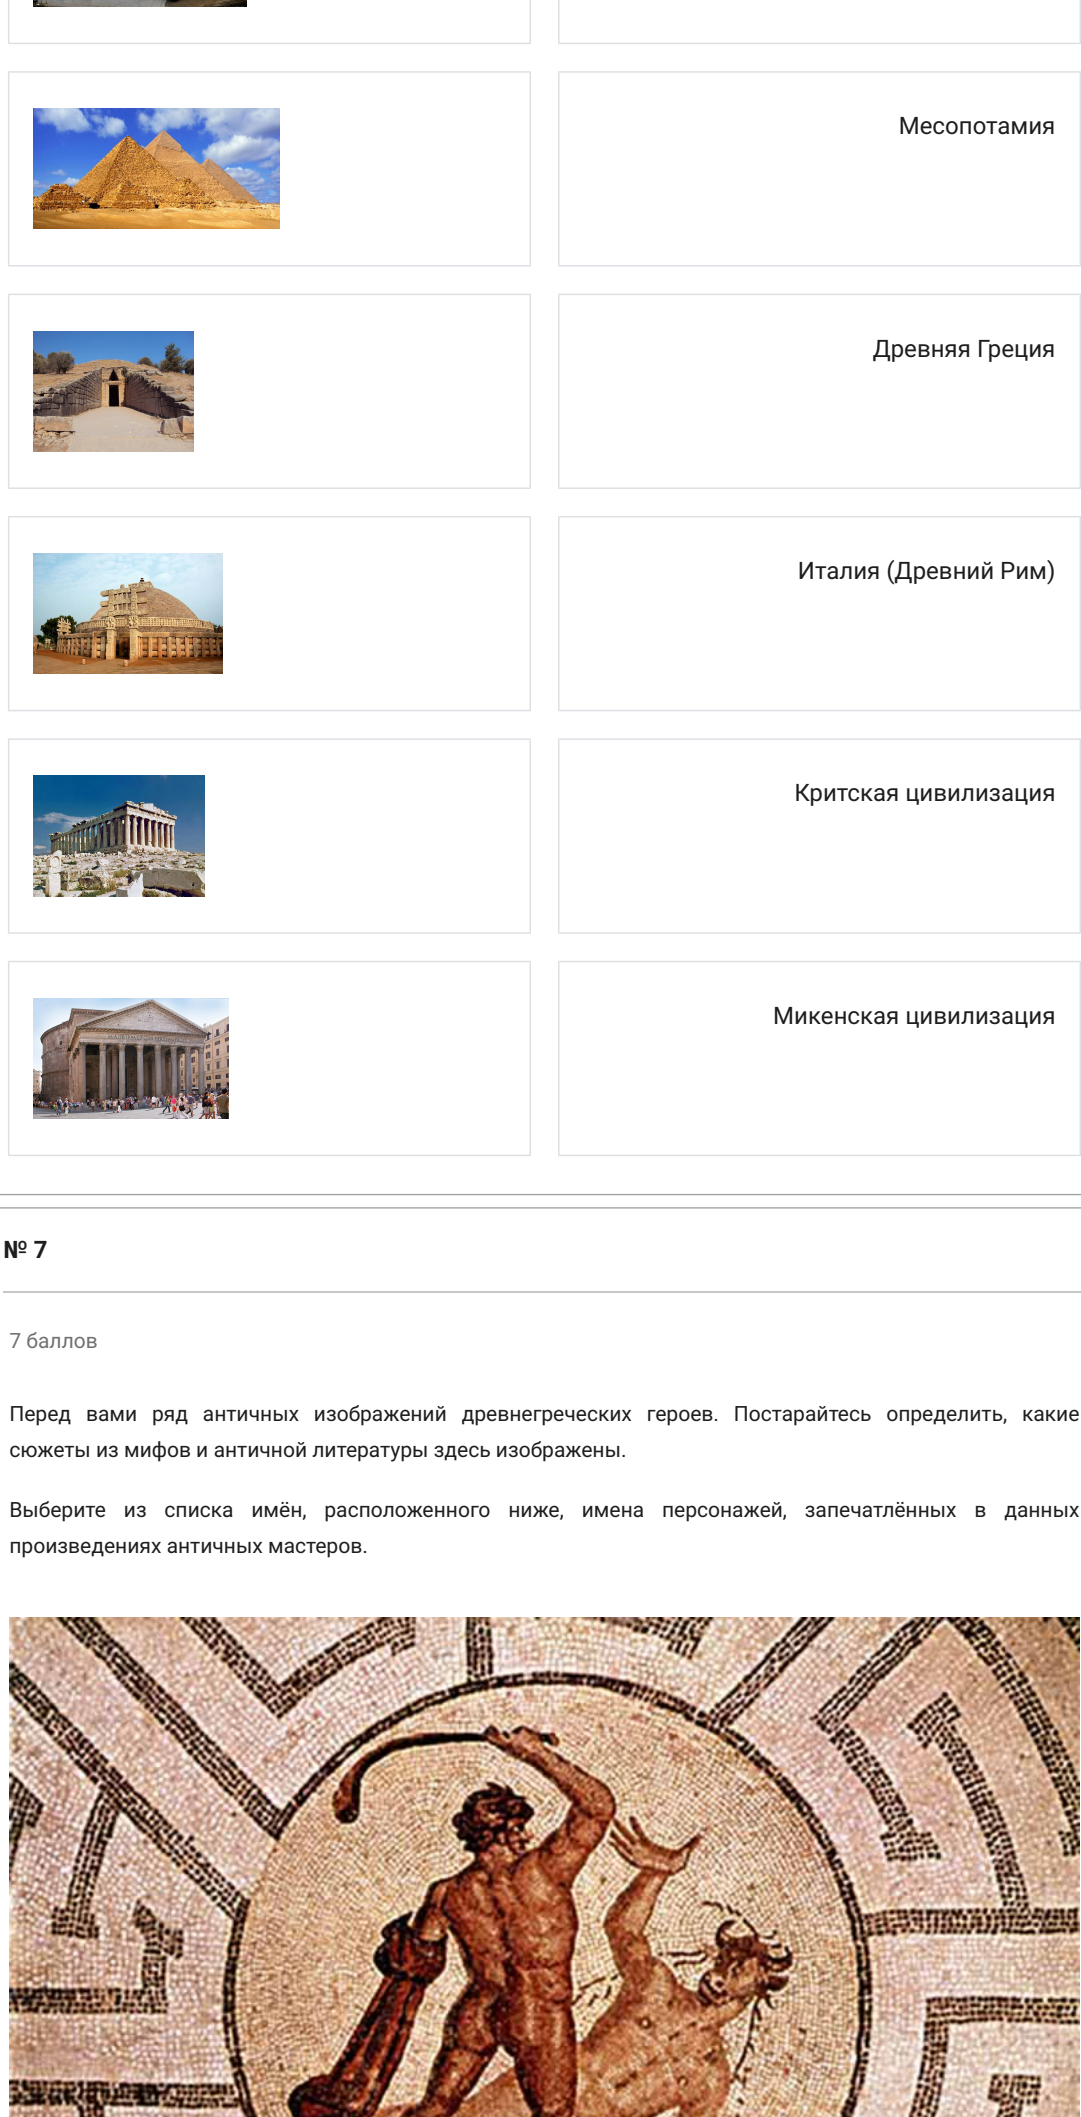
Месопотамия

Древняя Греция

Италия (Древний Рим)

Критская цивилизация

Микенская цивилизация

№ 7

7 баллов

Перед вами ряд античных изображений древнегреческих героев. Постарайтесь определить, какие сюжеты из мифов и античной литературы здесь изображены.

Выберите из списка имён, расположенного ниже, имена персонажей, запечатлённых в данных произведениях античных мастеров.